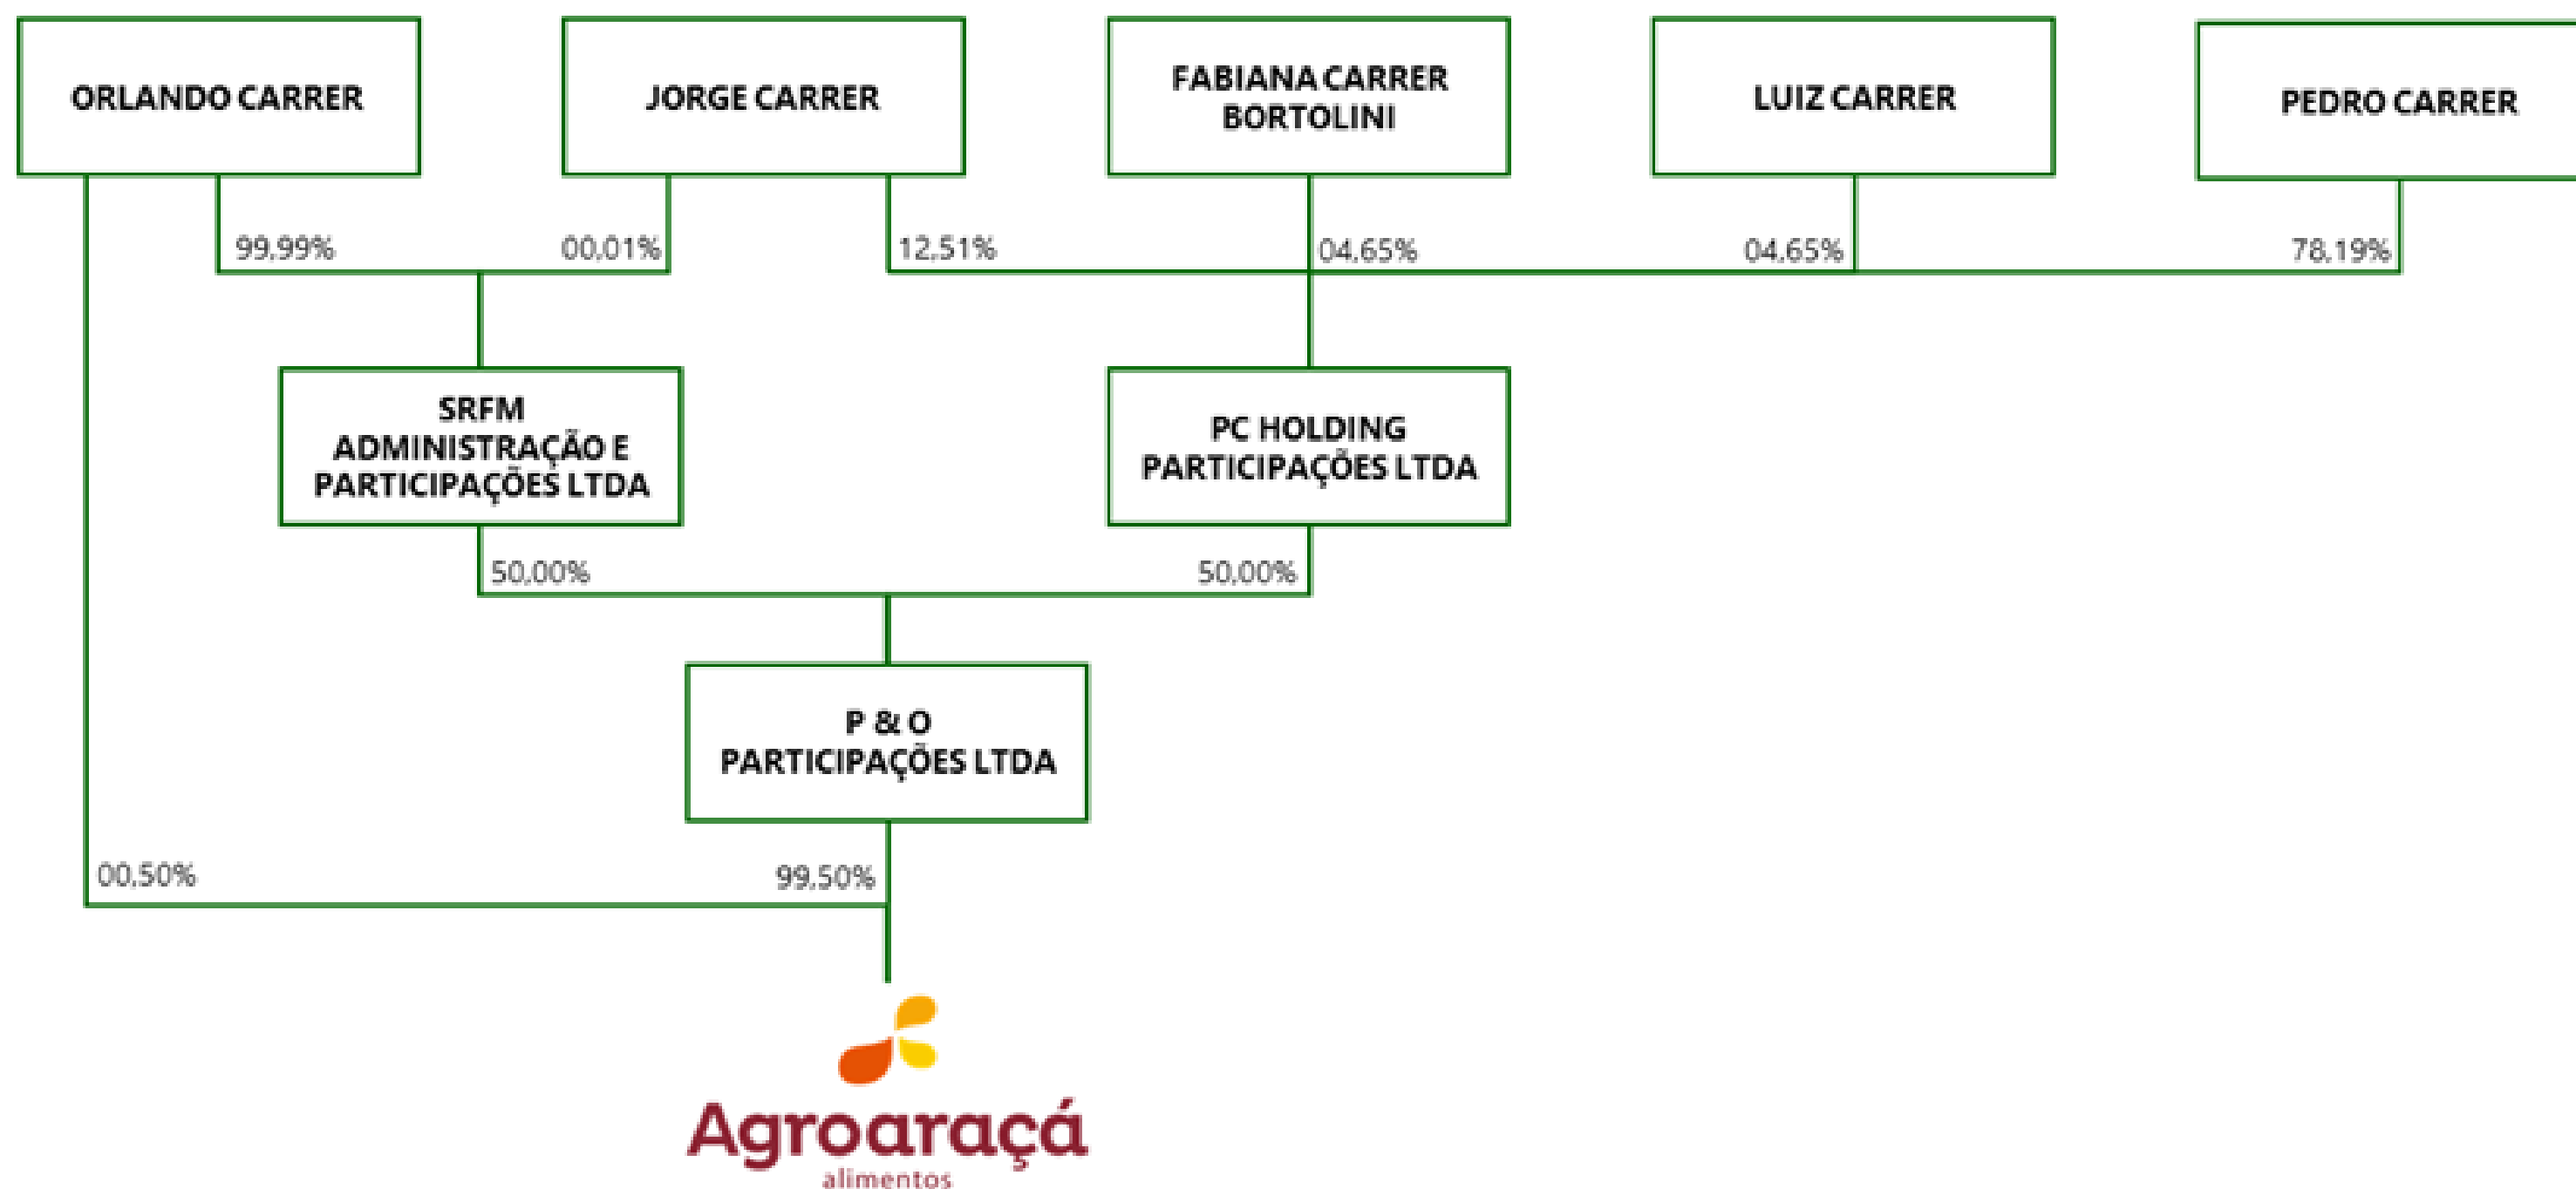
ORLANDO CARRER

JORGE CARRER

FABIANA CARRER BORTOLINI

LUIZ CARRER

PEDRO CARRER

99,99%

00,01%

12,51%

04,65%

04,65%

78,19%

SRFM ADMINISTRAÇÃO E PARTICIPAÇÕES LTDA

PC HOLDING PARTICIPAÇÕES LTDA

50,00%

50,00%

P & O PARTICIPAÇÕES LTDA

00,50%

99,50%

Agroaraçá
alimentos